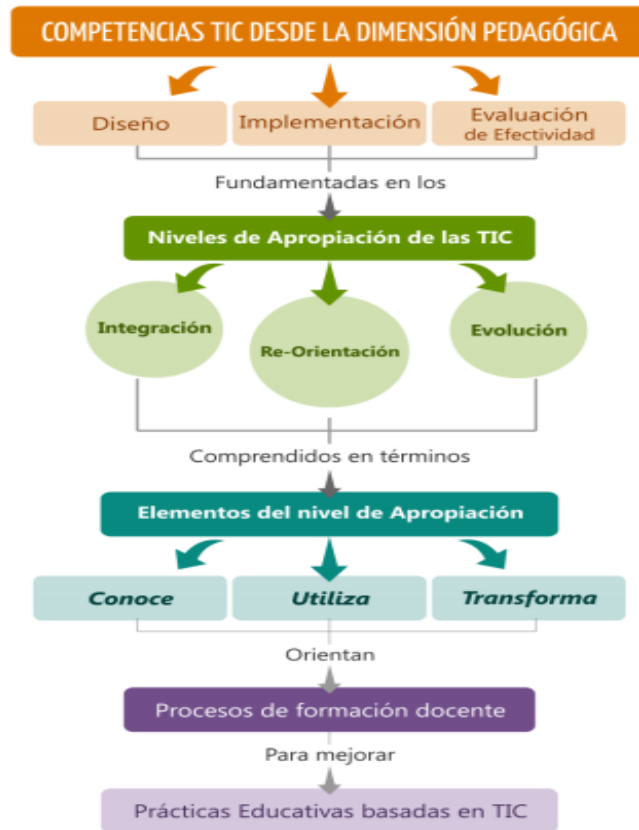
COMPETENCIAS TIC DESDE LA DIMENSIÓN PEDAGÓGICA

Diseño

Implementación

Evaluación de Efectividad

Fundamentadas en los

Niveles de Apropiación de las TIC

Integración

Re-Orientación

Evolución

Comprendidos en términos

Elementos del nivel de Apropiación

Conoce

Utiliza

Transforma

Orientan

Procesos de formación docente

Para mejorar

Prácticas Educativas basadas en TIC